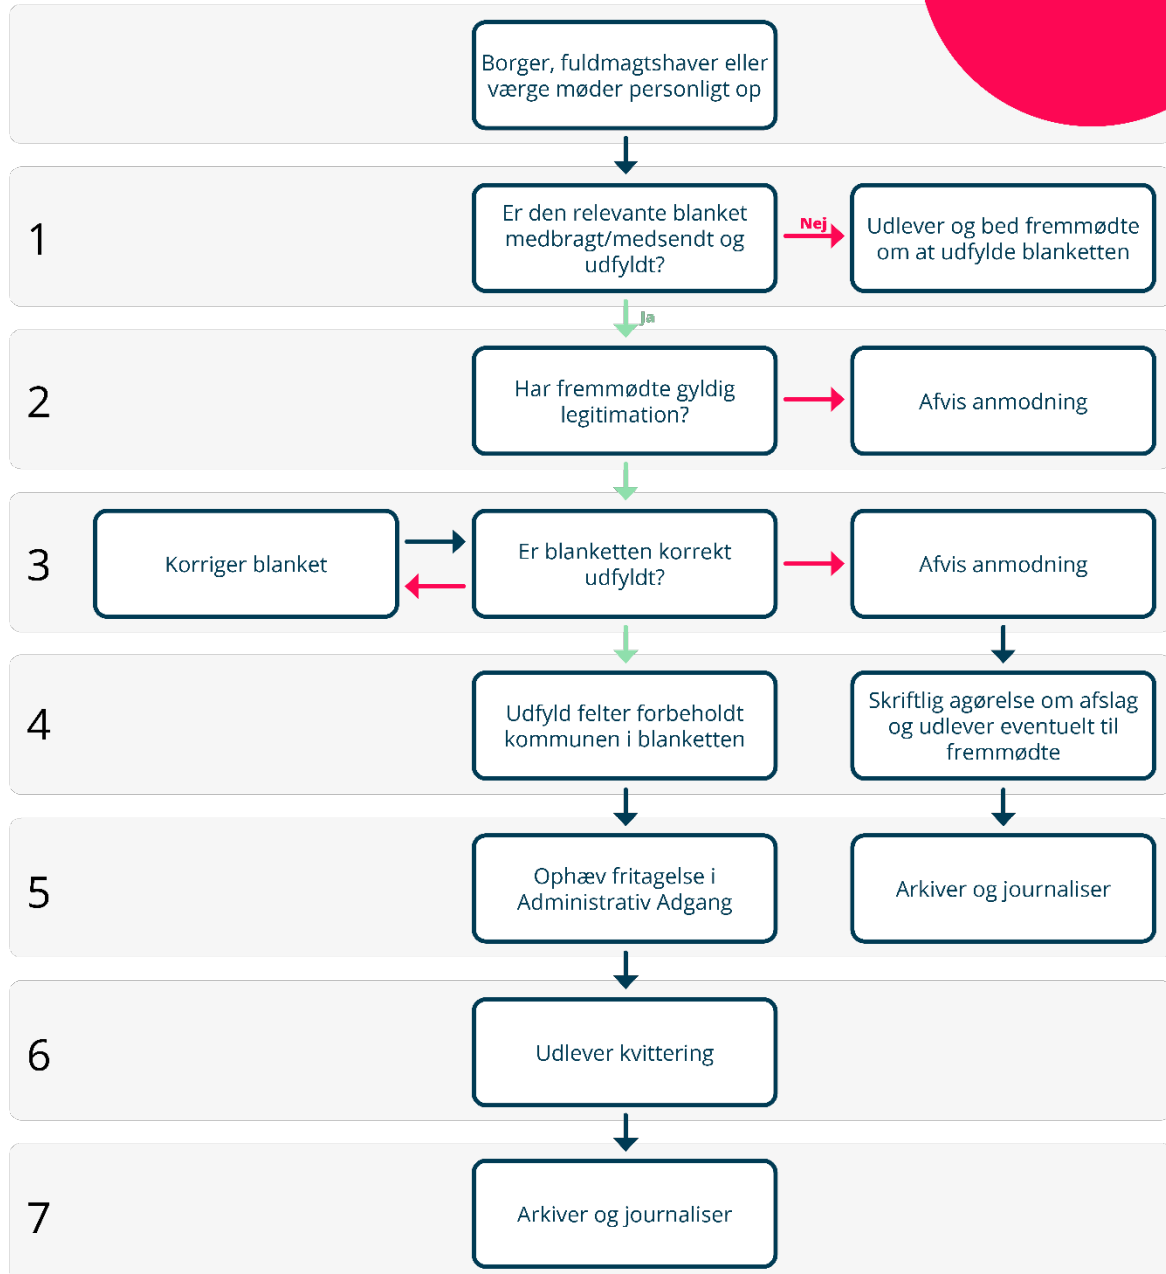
Borger, fuldmagtshaver eller værge møder personligt op

1

Er den relevante blanket medbragt/medsendt og udfyldt?

Nej

Udlever og bed fremmødte om at udfylde blanketten

Ja

2

Har fremmødte gyldig legitimation?

Afvis anmodning

3

Korriger blanket

Er blanketten korrekt udfyldt?

Afvis anmodning

4

Udfyld felter forbeholdt kommunen i blanketten

Skriftlig agørelse om afslag og udlever eventuelt til fremmødte

5

Ophæv fritagelse i Administrativ Adgang

Arkiver og journaliser

6

Udlever kvittering

7

Arkiver og journaliser